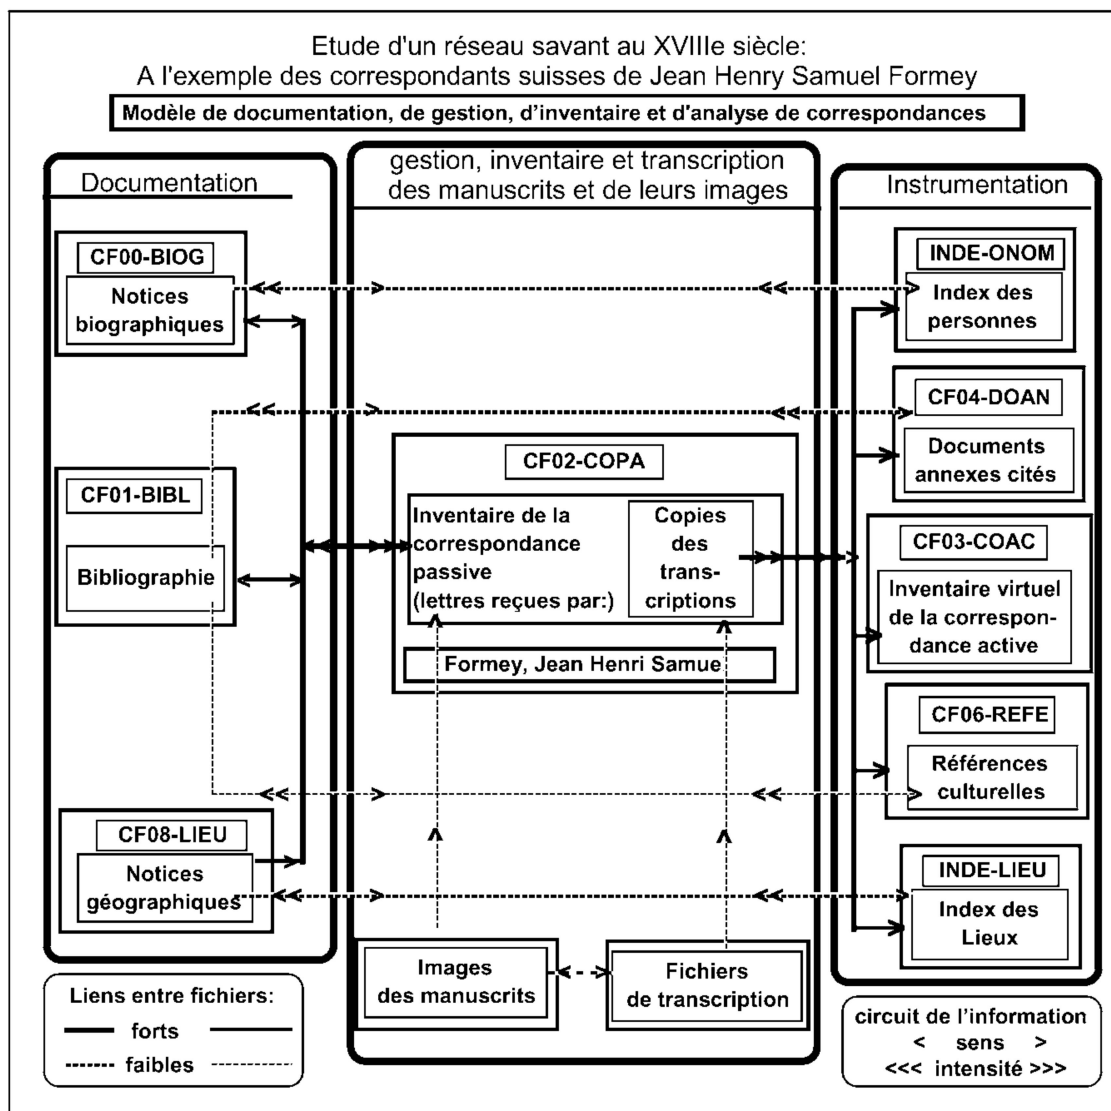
Etude d'un réseau savant au XVIIIe siècle:
A l'exemple des correspondants suisses de Jean Henry Samuel Formey

Modèle de documentation, de gestion, d'inventaire et d'analyse de correspondances

Documentation

CF00-BIOG
Notices biographiques

CF01-BIBL
Bibliographie

CF08-LIEU
Notices géographiques

gestion, inventaire et transcription des manuscrits et de leurs images

CF02-COPA
Inventaire de la correspondance passive (lettres reçues par:)
Copies des transcriptions
Formey, Jean Henri Samue

Images des manuscrits

Fichiers de transcription

Instrumentation

INDE-ONOM
Index des personnes

CF04-DOAN
Documents annexes cités

CF03-COAC
Inventaire virtuel de la correspondance active

CF06-REFE
Références culturelles

INDE-LIEU
Index des Lieux

Liens entre fichiers:
forts
------- faibles

circuit de l'information
< sens >
<<< intensité >>>